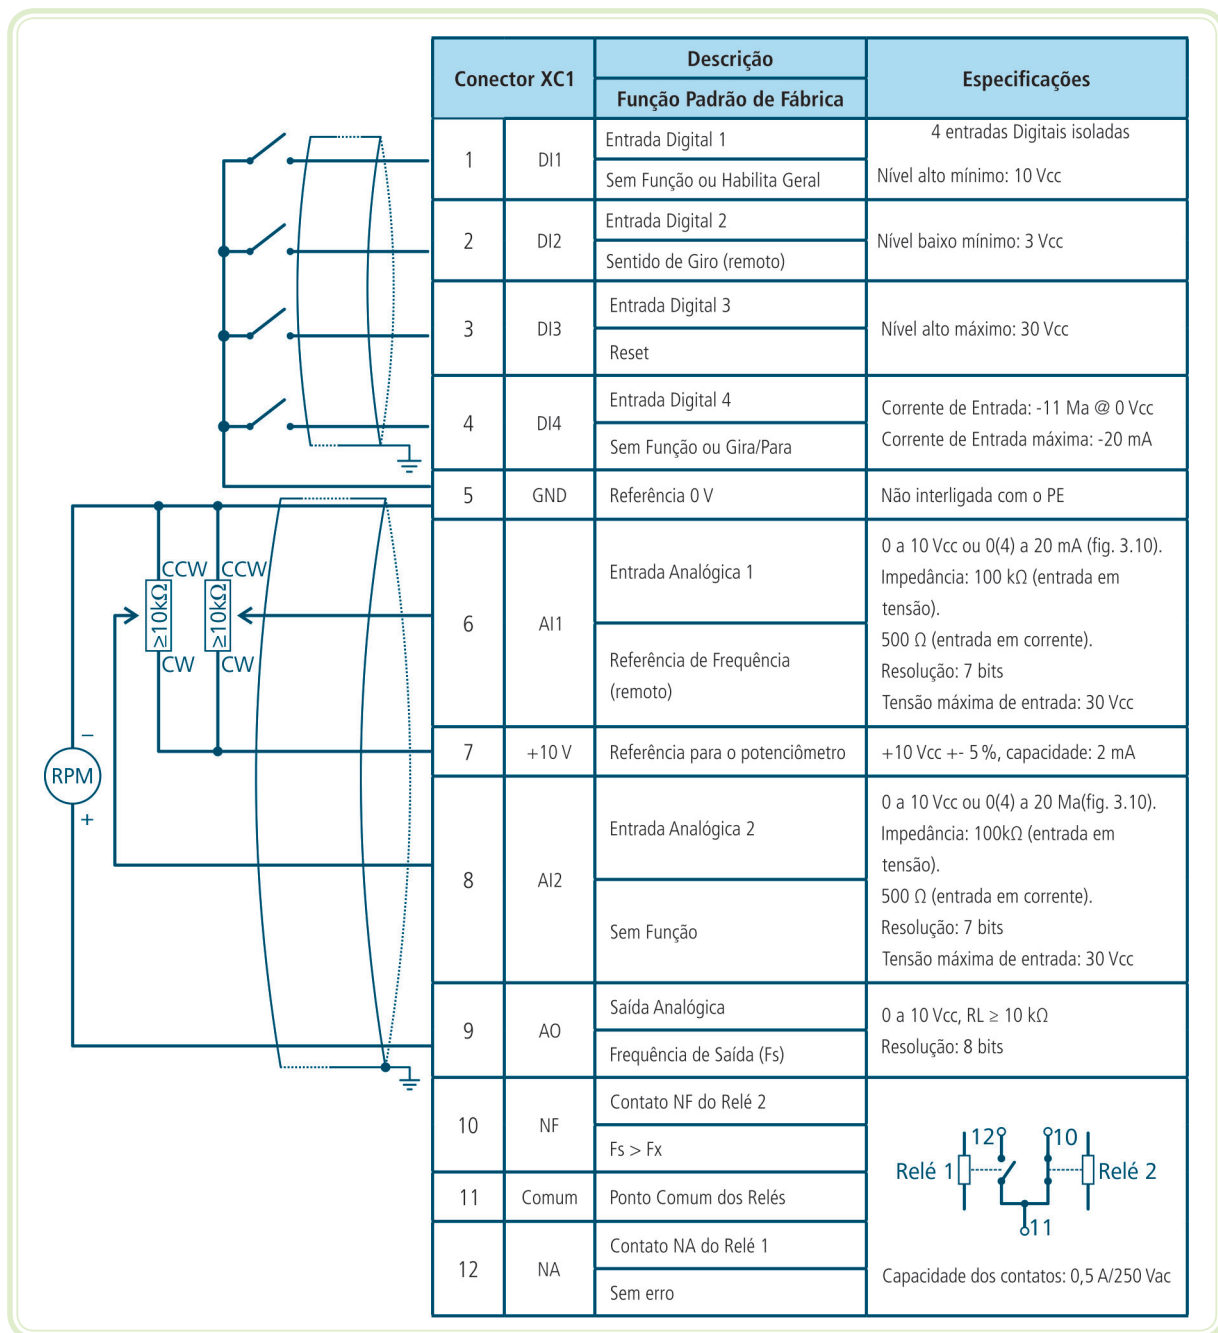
CCW CCW
$\geq 10k\Omega$ $\geq 10k\Omega$
CW CW
RPM
−
+

| Conector XC1 | | Descrição / Função Padrão de Fábrica | Especificações |
|---|---|---|---|
| 1 | DI1 | Entrada Digital 1 / Sem Função ou Habilita Geral | 4 entradas Digitais isoladas. Nível alto mínimo: 10 Vcc |
| 2 | DI2 | Entrada Digital 2 / Sentido de Giro (remoto) | Nível baixo mínimo: 3 Vcc |
| 3 | DI3 | Entrada Digital 3 / Reset | Nível alto máximo: 30 Vcc |
| 4 | DI4 | Entrada Digital 4 / Sem Função ou Gira/Para | Corrente de Entrada: -11 Ma @ 0 Vcc. Corrente de Entrada máxima: -20 mA |
| 5 | GND | Referência 0 V | Não interligada com o PE |
| 6 | AI1 | Entrada Analógica 1 / Referência de Frequência (remoto) | 0 a 10 Vcc ou 0(4) a 20 mA (fig. 3.10). Impedância: 100 kΩ (entrada em tensão). 500 Ω (entrada em corrente). Resolução: 7 bits. Tensão máxima de entrada: 30 Vcc |
| 7 | +10 V | Referência para o potenciômetro | +10 Vcc +- 5 %, capacidade: 2 mA |
| 8 | AI2 | Entrada Analógica 2 / Sem Função | 0 a 10 Vcc ou 0(4) a 20 Ma(fig. 3.10). Impedância: 100kΩ (entrada em tensão). 500 Ω (entrada em corrente). Resolução: 7 bits. Tensão máxima de entrada: 30 Vcc |
| 9 | AO | Saída Analógica / Frequência de Saída (Fs) | 0 a 10 Vcc, RL ≥ 10 kΩ. Resolução: 8 bits |
| 10 | NF | Contato NF do Relé 2 / Fs > Fx | Relé 1 12 10 Relé 2 11 |
| 11 | Comum | Ponto Comum dos Relés | |
| 12 | NA | Contato NA do Relé 1 / Sem erro | Capacidade dos contatos: 0,5 A/250 Vac |